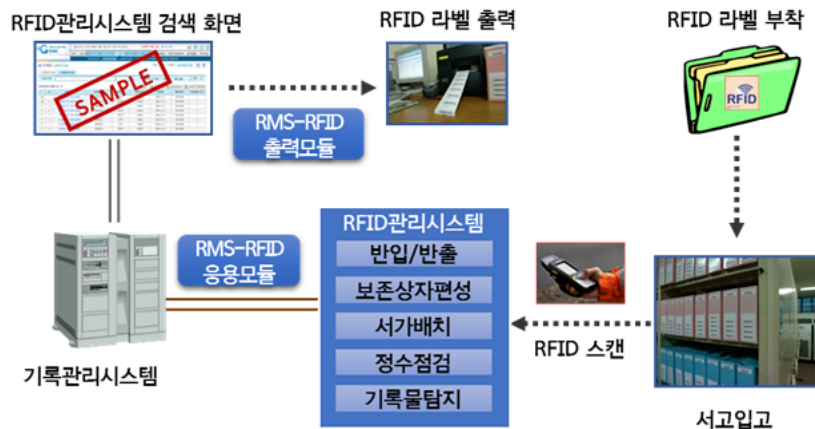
RFID관리시스템 검색 화면

SAMPLE

RFID 라벨 출력

RFID 라벨 부착

RFID

RMS-RFID
출력모듈

RMS-RFID
응용모듈

RFID관리시스템

반입/반출

보존상자편성

서가배치

정수점검

기록물탐지

기록관리시스템

RFID 스캔

서고입고